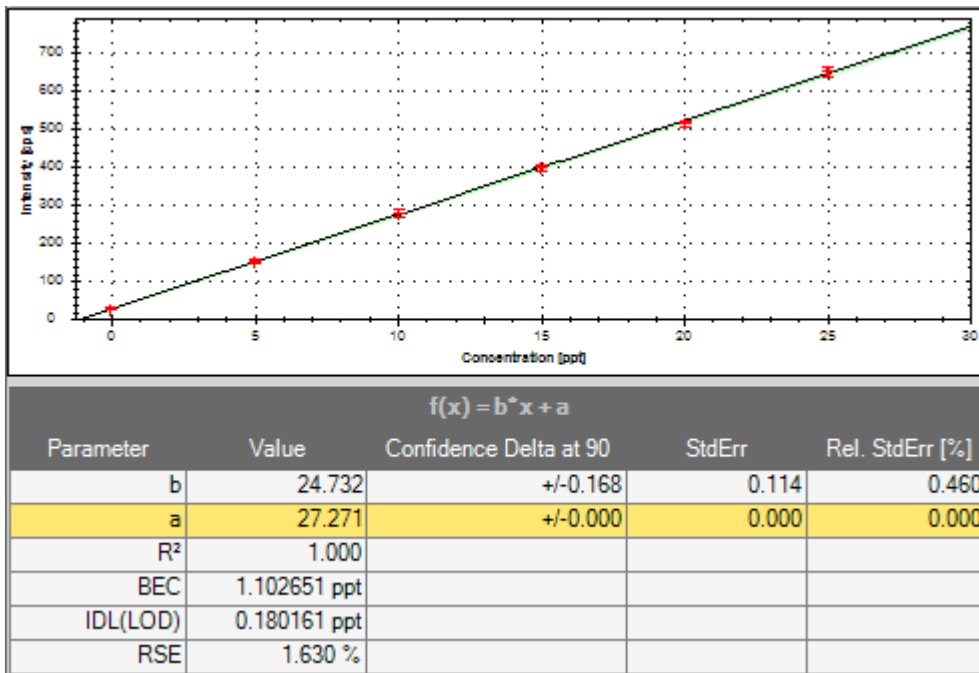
700
600
500
400
300
200
100
0

Intensity [cps]

0
5
10
15
20
25
30

Concentration [ppt]

f(x) = b*x + a

| Parameter | Value | Confidence Delta at 90 | StdErr | Rel. StdErr [%] |
|---|---|---|---|---|
| b | 24.732 | +/-0.168 | 0.114 | 0.460 |
| a | 27.271 | +/-0.000 | 0.000 | 0.000 |
| R² | 1.000 | | | |
| BEC | 1.102651 ppt | | | |
| IDL(LOD) | 0.180161 ppt | | | |
| RSE | 1.630 % | | | |